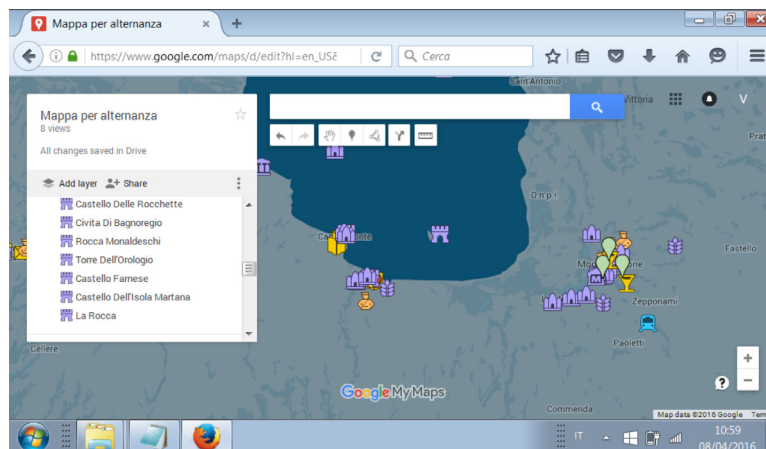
Mappa per alternanza

https://www.google.com/maps/d/edit?hl=en_US&

Cerca

Sant'Antonio

Vittoria

V

Prat

Mappa per alternanza
8 views

All changes saved in Drive

Add layer
Share

Castello Delle Rocchette
Civita Di Bagnoregio
Rocca Monaldeschi
Torre Dell'Orologio
Castello Farnese
Castello Dell'Isola Martana
La Rocca

Onpi

Fastello

Zepponami

Paoletti

Cellere

Commenda

Google My Maps

Map data ©2016 Google

IT

10:59
08/04/2016